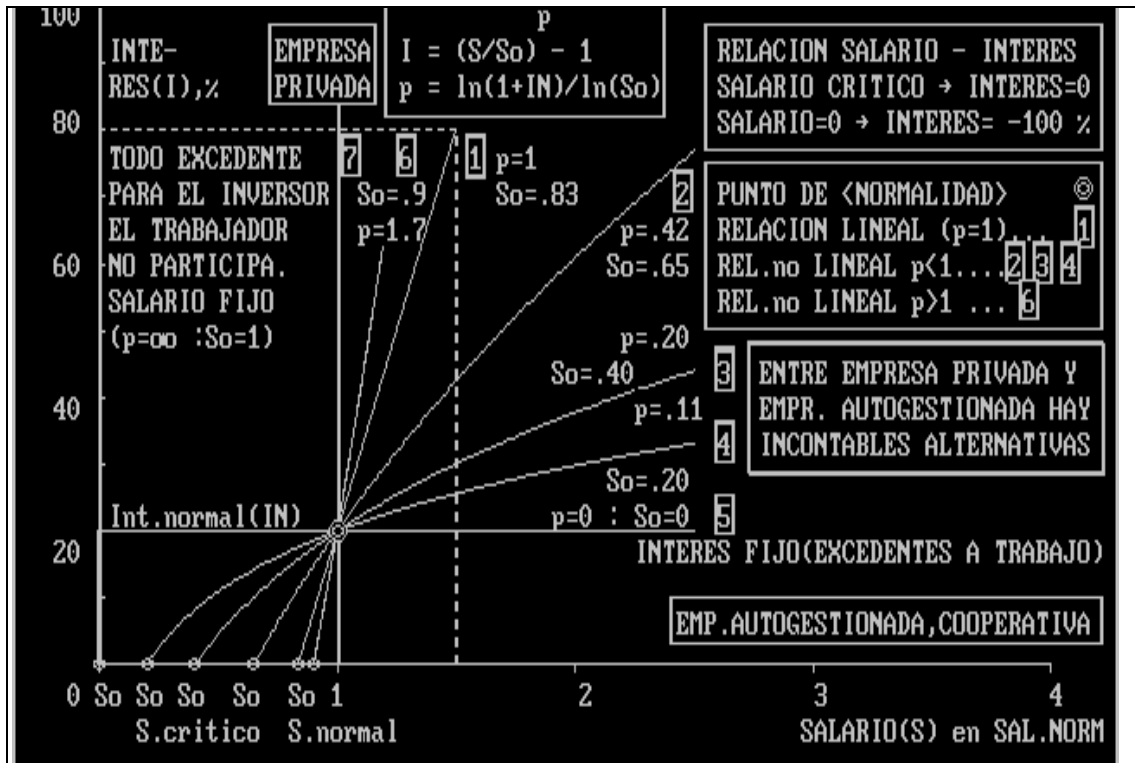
100

INTERES(I),%

EMPRESA PRIVADA

p
I = (S/So) - 1
p = ln(1+IN)/ln(So)

RELACION SALARIO - INTERES
SALARIO CRITICO → INTERES=0
SALARIO=0 → INTERES= -100 %

80

TODO EXCEDENTE PARA EL INVERSOR EL TRABAJADOR NO PARTICIPA. SALARIO FIJO (p=oo :So=1)

7 6 1 p=1

So=.9
p=1.7

So=.83

2

PUNTO DE <NORMALIDAD> ◎
RELACION LINEAL (p=1).... 1
REL.no LINEAL p<1.... 2 3 4
REL.no LINEAL p>1 ... 6

p=.42
So=.65

60

p=.20
So=.40 3

ENTRE EMPRESA PRIVADA Y EMPR. AUTOGESTIONADA HAY INCONTABLES ALTERNATIVAS

40

p=.11
4

So=.20

Int.normal(IN)

p=0 : So=0 5

20

INTERES FIJO(EXCEDENTES A TRABAJO)

EMP.AUTOGESTIONADA,COOPERATIVA

0 So So So So So 1 2 3 4

S.critico S.normal

SALARIO(S) en SAL.NORM